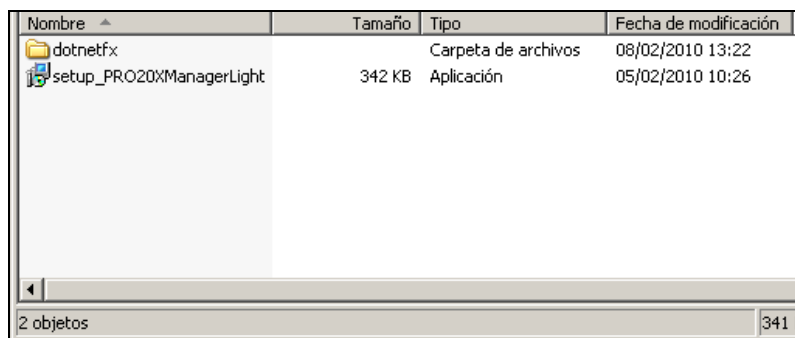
| Nombre | Tamaño | Tipo | Fecha de modificación |
|---|---|---|---|
| dotnetfx | | Carpeta de archivos | 08/02/2010 13:22 |
| setup_PRO20XManagerLight | 342 KB | Aplicación | 05/02/2010 10:26 |

2 objetos

341